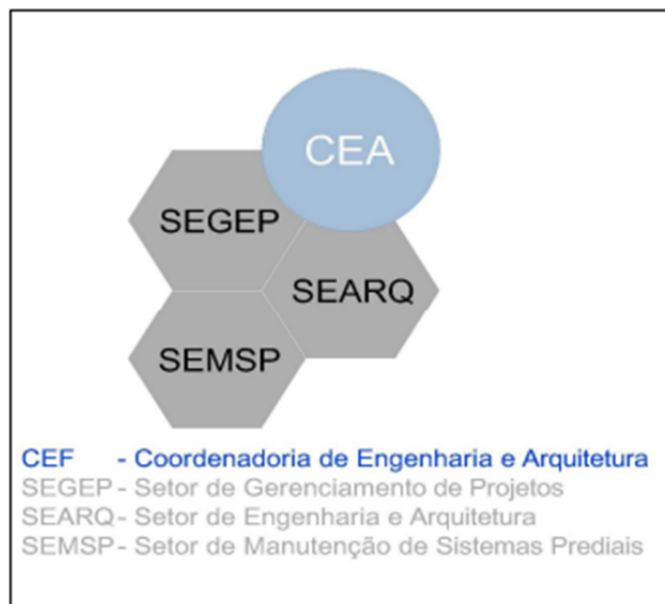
CEA

SEGEP

SEARQ

SEMSP

CEF - Coordenadoria de Engenharia e Arquitetura
SEGEP - Setor de Gerenciamento de Projetos
SEARQ - Setor de Engenharia e Arquitetura
SEMSP - Setor de Manutenção de Sistemas Prediais